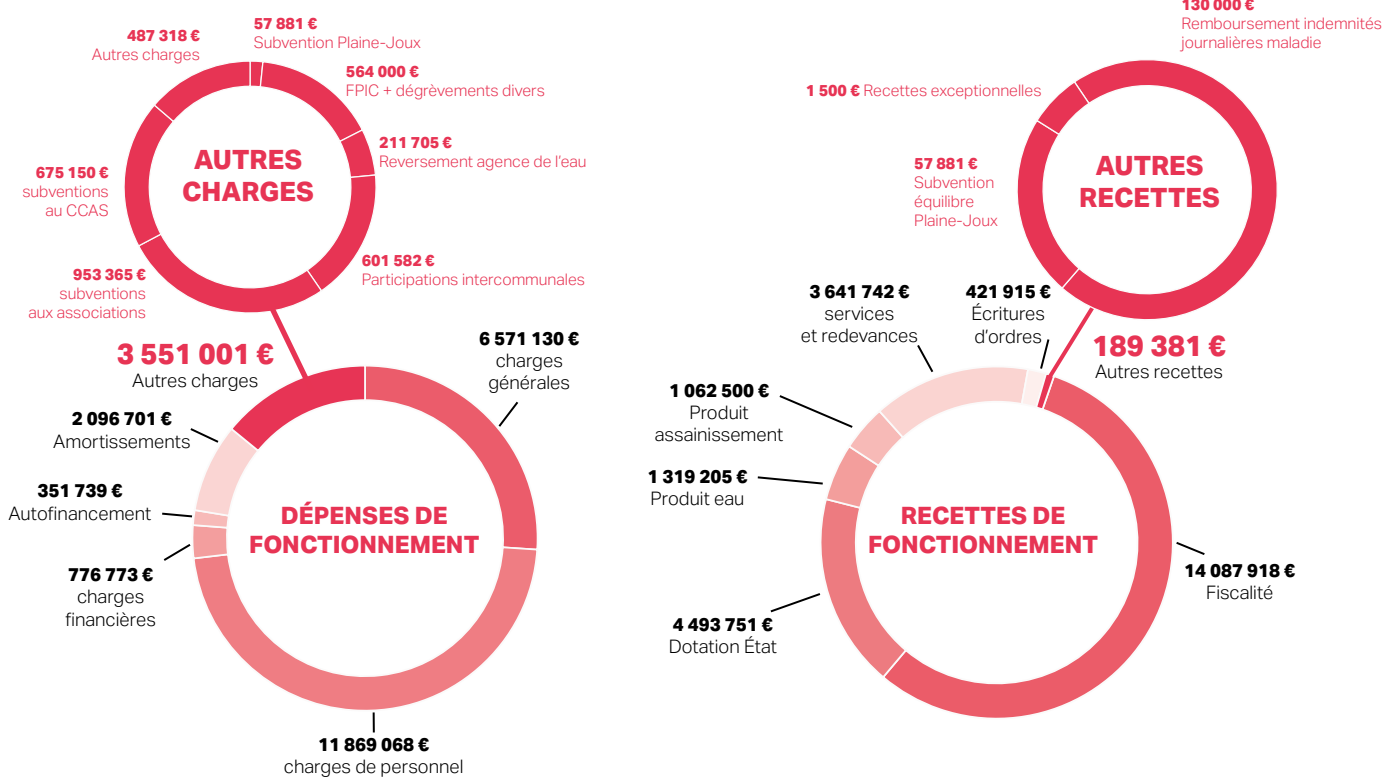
487 318 €
Autres charges

57 881 €
Subvention Plaine-Joux

564 000 €
FPIC + dégrèvements divers

211 705 €
Reversement agence de l'eau

675 150 €
subventions
au CCAS

AUTRES
CHARGES

601 582 €
Participations intercommunales

953 365 €
subventions
aux associations

3 551 001 €
Autres charges

6 571 130 €
charges
générales

2 096 701 €
Amortissements

351 739 €
Autofinancement

DÉPENSES DE
FONCTIONNEMENT

776 773 €
charges
financières

11 869 068 €
charges de personnel

130 000 €
Remboursement indemnités
journalières maladie

1 500 € Recettes exceptionnelles

57 881 €
Subvention
équilibre
Plaine-Joux

AUTRES
RECETTES

3 641 742 €
services
et redevances

421 915 €
Écritures
d'ordres

189 381 €
Autres recettes

1 062 500 €
Produit
assainissement

1 319 205 €
Produit eau

RECETTES DE
FONCTIONNEMENT

14 087 918 €
Fiscalité

4 493 751 €
Dotation État